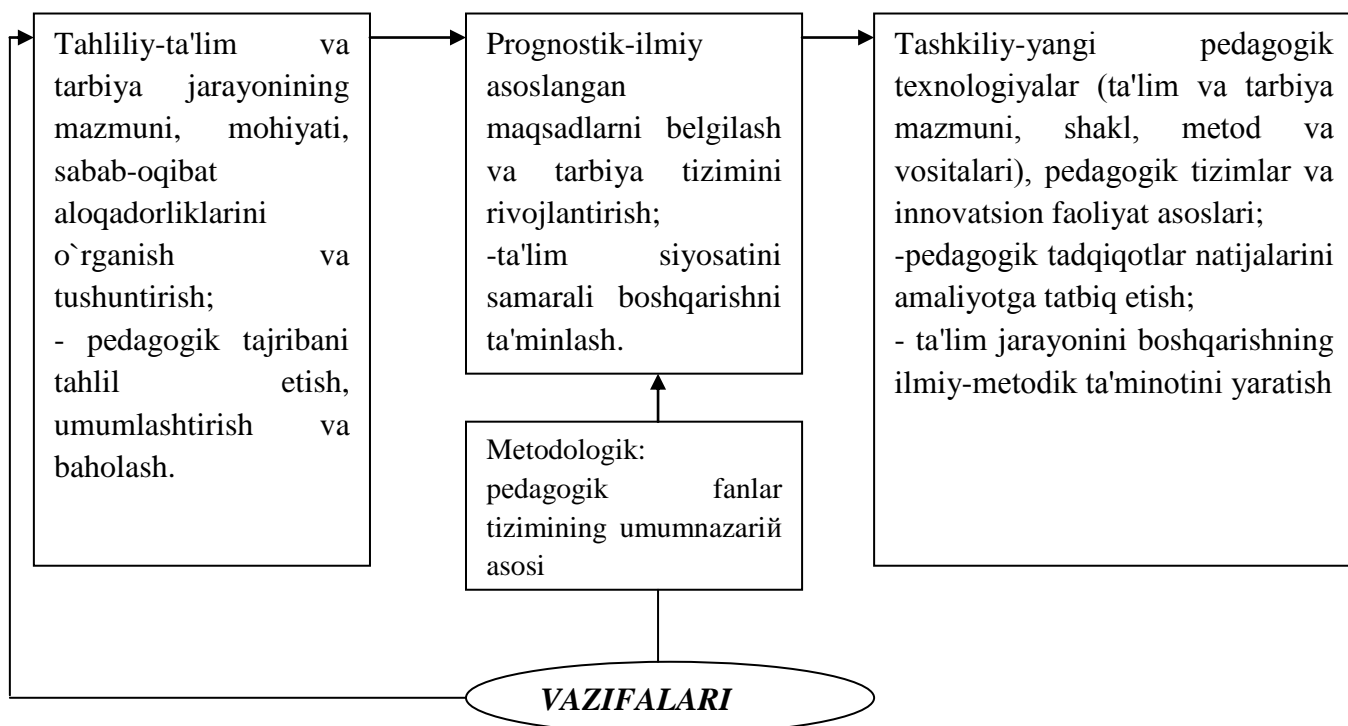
Tahliliy-ta'lim va tarbiya jarayonining mazmuni, mohiyati, sabab-oqibat aloqadorliklarini o`rganish va tushuntirish;
- pedagogik tajribani tahlil etish, umumlashtirish va baholash.

Prognostik-ilmiy asoslangan maqsadlarni belgilash va tarbiya tizimini rivojlantirish;
-ta'lim siyosatini samarali boshqarishni ta'minlash.

Tashkiliy-yangi pedagogik texnologiyalar (ta'lim va tarbiya mazmuni, shakl, metod va vositalari), pedagogik tizimlar va innovatsion faoliyat asoslari;
-pedagogik tadqiqotlar natijalarini amaliyotga tatbiq etish;
- ta'lim jarayonini boshqarishning ilmiy-metodik ta'minotini yaratish

Metodologik: pedagogik fanlar tizimining umumnazarий asosi

VAZIFALARI